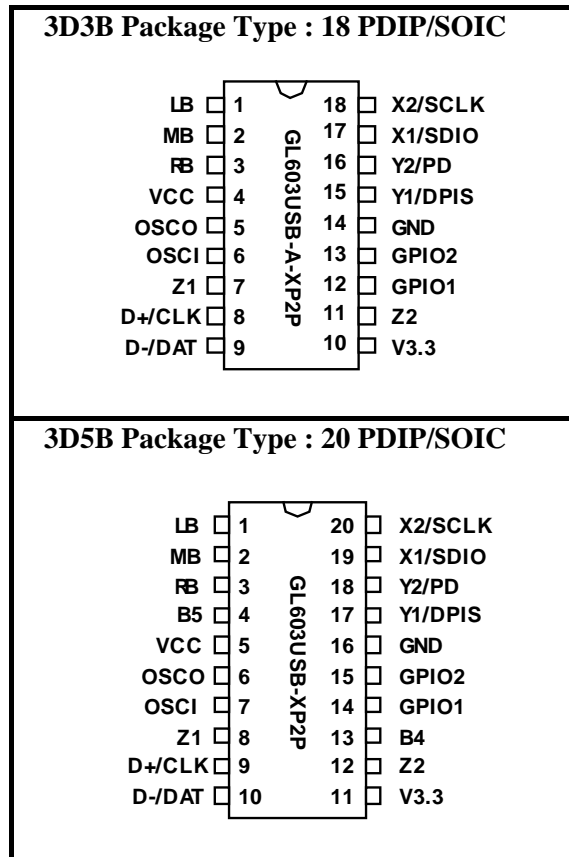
3D3B Package Type : 18 PDIP/SOIC

LB 1
MB 2
RB 3
VCC 4
OSCO 5
OSCI 6
Z1 7
D+/CLK 8
D-/DAT 9

GL603USB-A-XP2P

18 X2/SCLK
17 X1/SDIO
16 Y2/PD
15 Y1/DPIS
14 GND
13 GPIO2
12 GPIO1
11 Z2
10 V3.3

3D5B Package Type : 20 PDIP/SOIC

LB 1
MB 2
RB 3
B5 4
VCC 5
OSCO 6
OSCI 7
Z1 8
D+/CLK 9
D-/DAT 10

GL603USB-XP2P

20 X2/SCLK
19 X1/SDIO
18 Y2/PD
17 Y1/DPIS
16 GND
15 GPIO2
14 GPIO1
13 B4
12 Z2
11 V3.3